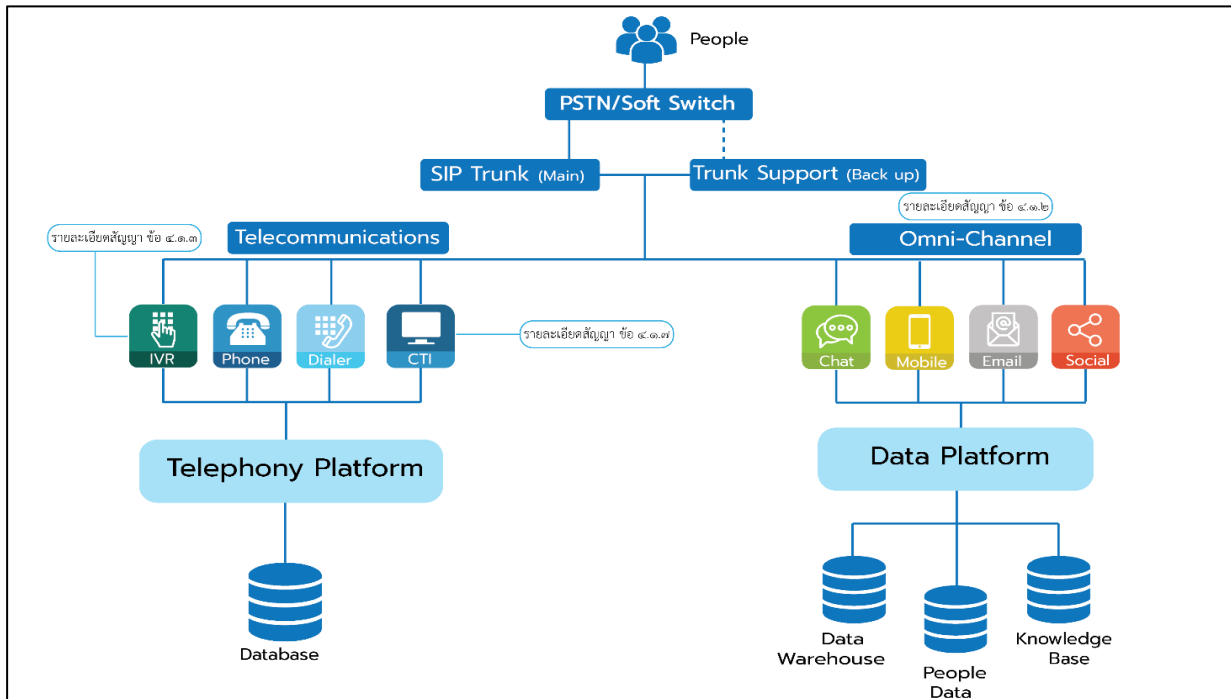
People

PSTN/Soft Switch

SIP Trunk (Main)

Trunk Support (Back up)

รายละเอียดสัญญา ข้อ ๔.๑.๒

รายละเอียดสัญญา ข้อ ๔.๑.๓

Telecommunications

Omni-Channel

IVR

Phone

Dialer

CTI

รายละเอียดสัญญา ข้อ ๔.๑.๗

Chat

Mobile

Email

Social

Telephony Platform

Data Platform

Database

Data Warehouse

People Data

Knowledge Base